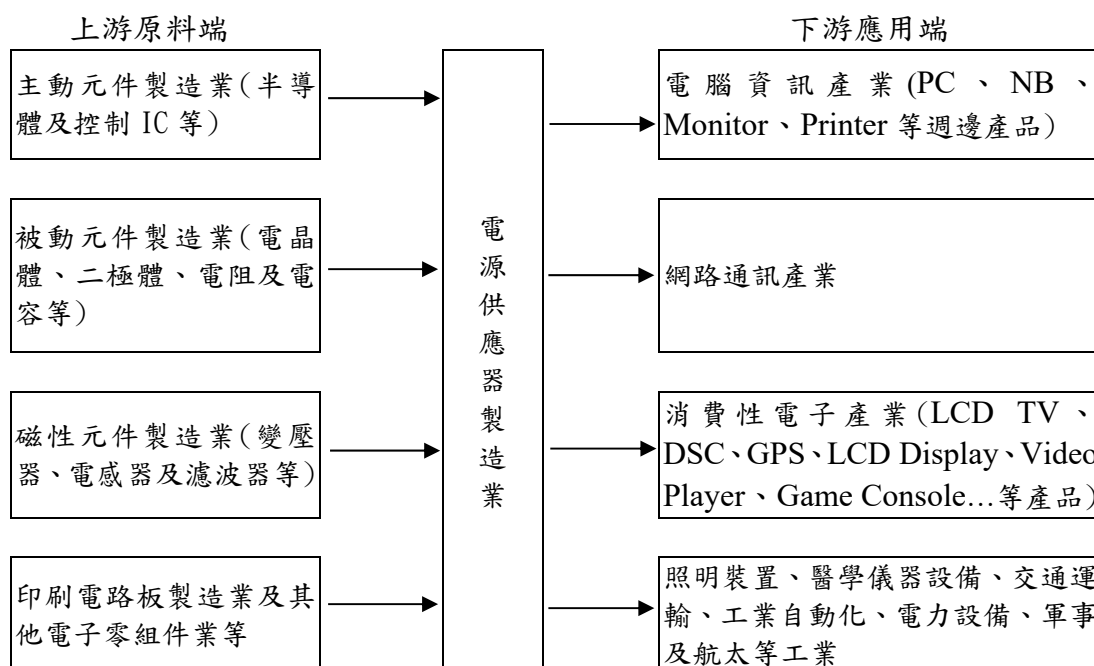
上游原料端

主動元件製造業(半導體及控制 IC 等)

被動元件製造業(電晶體、二極體、電阻及電容等)

磁性元件製造業(變壓器、電感器及濾波器等)

印刷電路板製造業及其他電子零組件業等

電源供應器製造業

下游應用端

電腦資訊產業(PC、NB、Monitor、Printer 等週邊產品)

網路通訊產業

消費性電子產業(LCD TV、DSC、GPS、LCD Display、Video Player、Game Console…等產品)

照明裝置、醫學儀器設備、交通運輸、工業自動化、電力設備、軍事及航太等工業